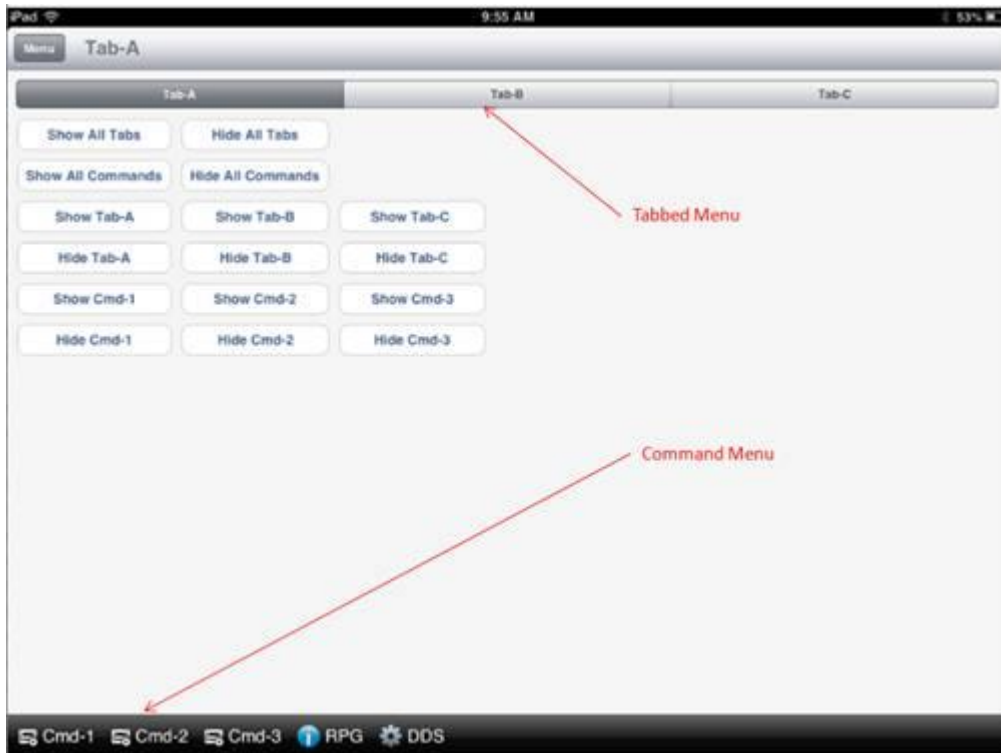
iPad
9:55 AM
53%

Menu
Tab-A

Tab-A
Tab-B
Tab-C

Show All Tabs
Hide All Tabs
Show All Commands
Hide All Commands
Show Tab-A
Show Tab-B
Show Tab-C
Hide Tab-A
Hide Tab-B
Hide Tab-C
Show Cmd-1
Show Cmd-2
Show Cmd-3
Hide Cmd-1
Hide Cmd-2
Hide Cmd-3

Tabbed Menu

Command Menu

Cmd-1
Cmd-2
Cmd-3
RPG
DDS